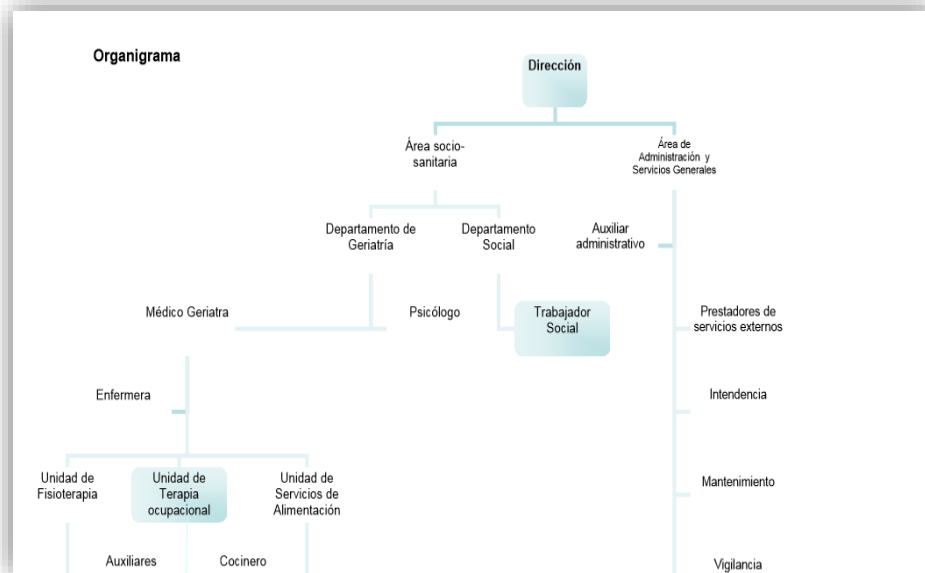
Organigrama

Dirección

Área socio-sanitaria

Área de Administración y Servicios Generales

Departamento de Geriatría

Departamento Social

Auxiliar administrativo

Médico Geriatra

Psicólogo

Trabajador Social

Prestadores de servicios externos

Enfermera

Intendencia

Unidad de Fisioterapia

Unidad de Terapia ocupacional

Unidad de Servicios de Alimentación

Mantenimiento

Auxiliares

Cocinero

Vigilancia